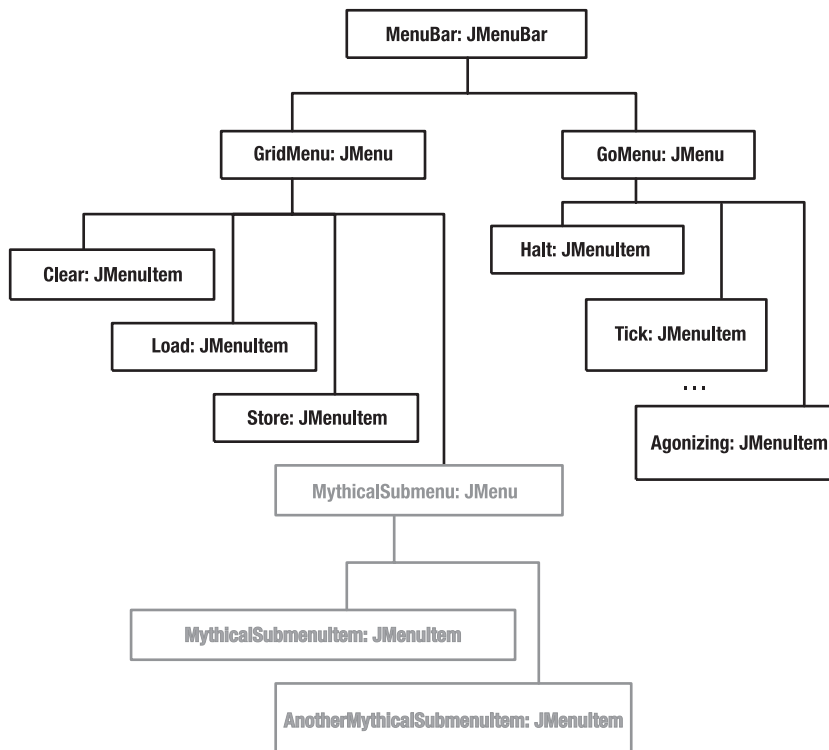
MenuBar: JMenuBar

GridMenu: JMenu

GoMenu: JMenu

Clear: JMenuItem

Load: JMenuItem

Store: JMenuItem

Halt: JMenuItem

Tick: JMenuItem

...

Agonizing: JMenuItem

MythicalSubmenu: JMenu

MythicalSubmenuItem: JMenuItem

AnotherMythicalSubmenuItem: JMenuItem